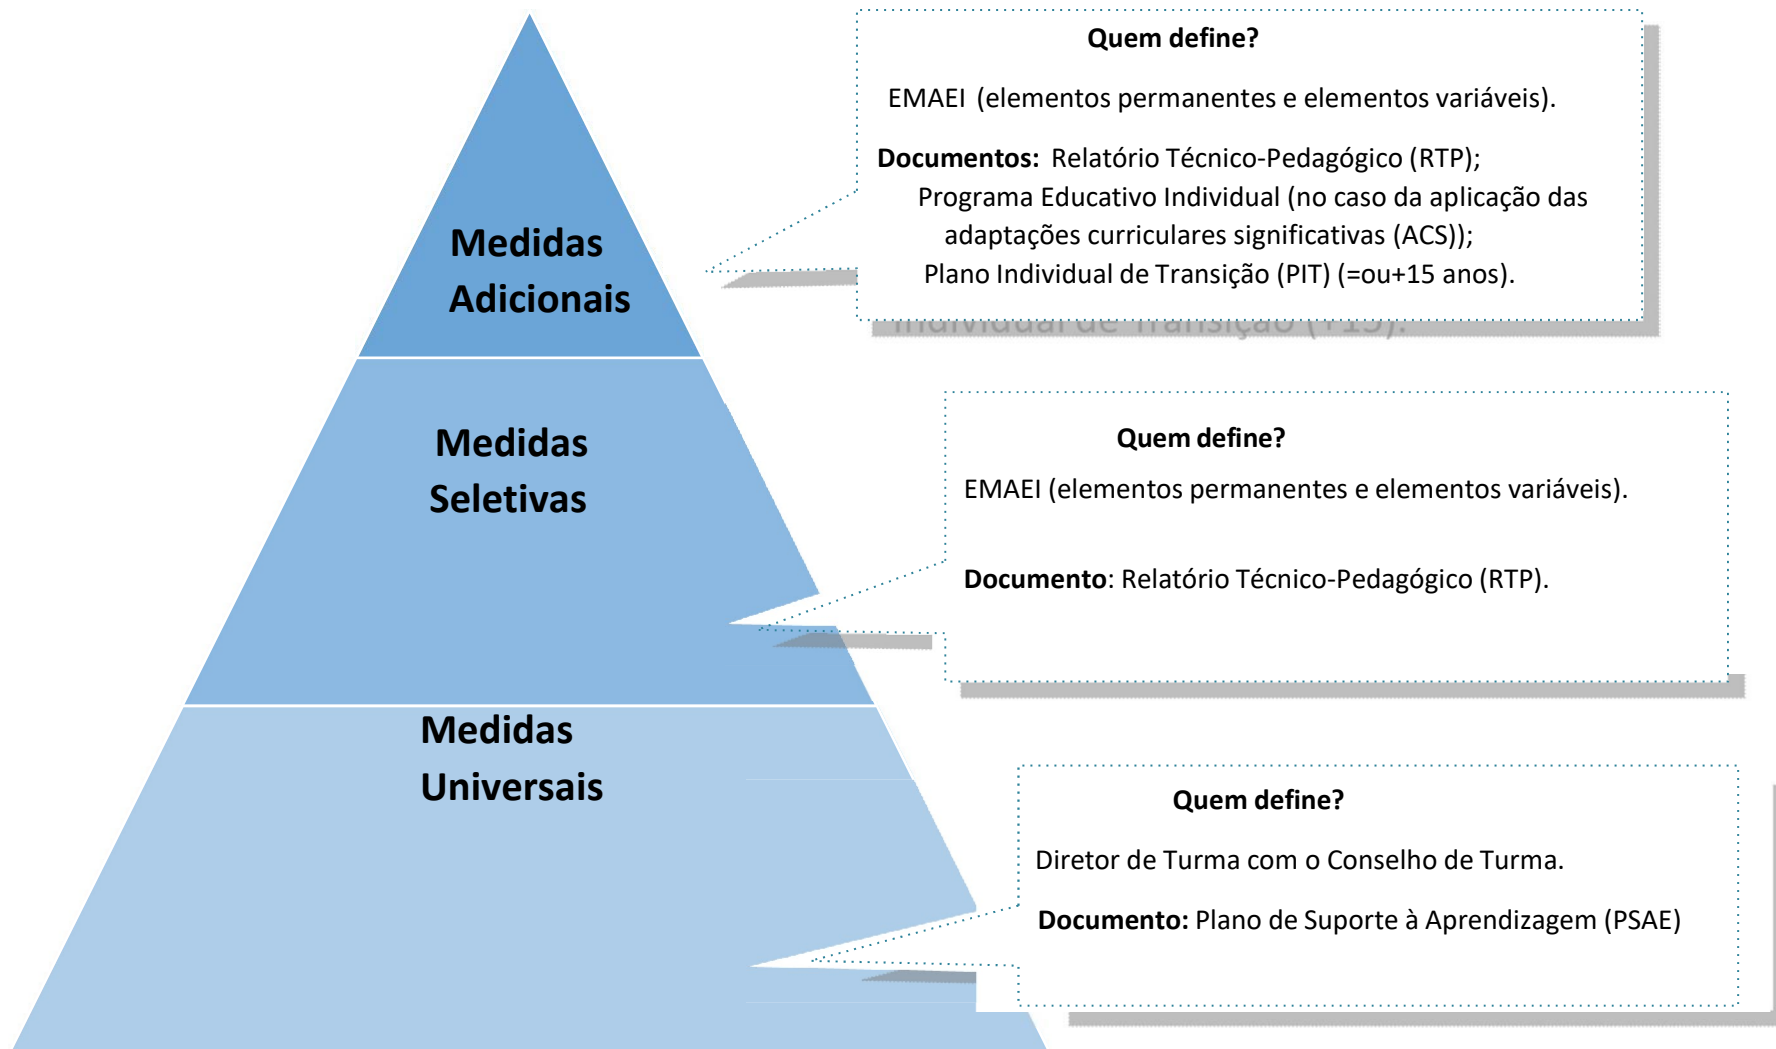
Medidas Adicionais

Quem define?

EMAEI (elementos permanentes e elementos variáveis).

**Documentos:** Relatório Técnico-Pedagógico (RTP);
Programa Educativo Individual (no caso da aplicação das adaptações curriculares significativas (ACS));
Plano Individual de Transição (PIT) (=ou+15 anos).

Individual de Transição (+15).

Medidas Seletivas

Quem define?

EMAEI (elementos permanentes e elementos variáveis).

**Documento**: Relatório Técnico-Pedagógico (RTP).

Medidas Universais

Quem define?

Diretor de Turma com o Conselho de Turma.

**Documento:** Plano de Suporte à Aprendizagem (PSAE)